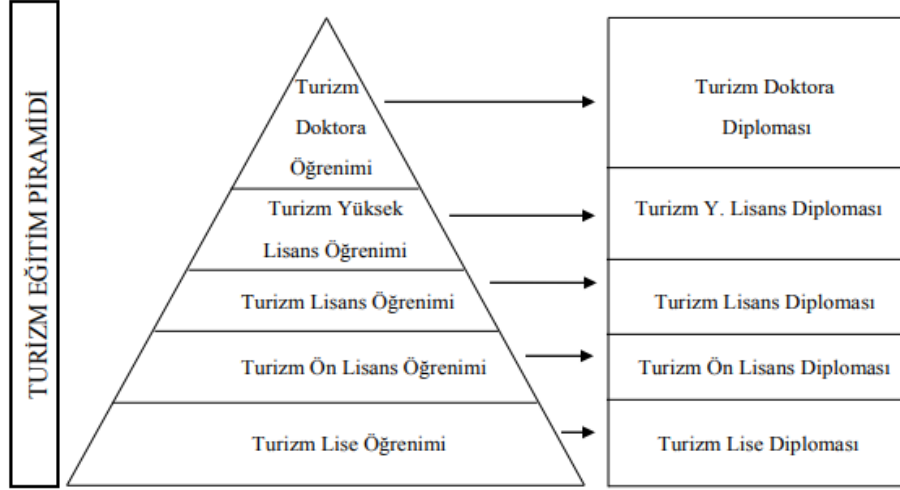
TURİZM EĞİTİM PİRAMİDİ

Turizm Doktora Öğrenimi

Turizm Doktora Diploması

Turizm Yüksek Lisans Öğrenimi

Turizm Y. Lisans Diploması

Turizm Lisans Öğrenimi

Turizm Lisans Diploması

Turizm Ön Lisans Öğrenimi

Turizm Ön Lisans Diploması

Turizm Lise Öğrenimi

Turizm Lise Diploması